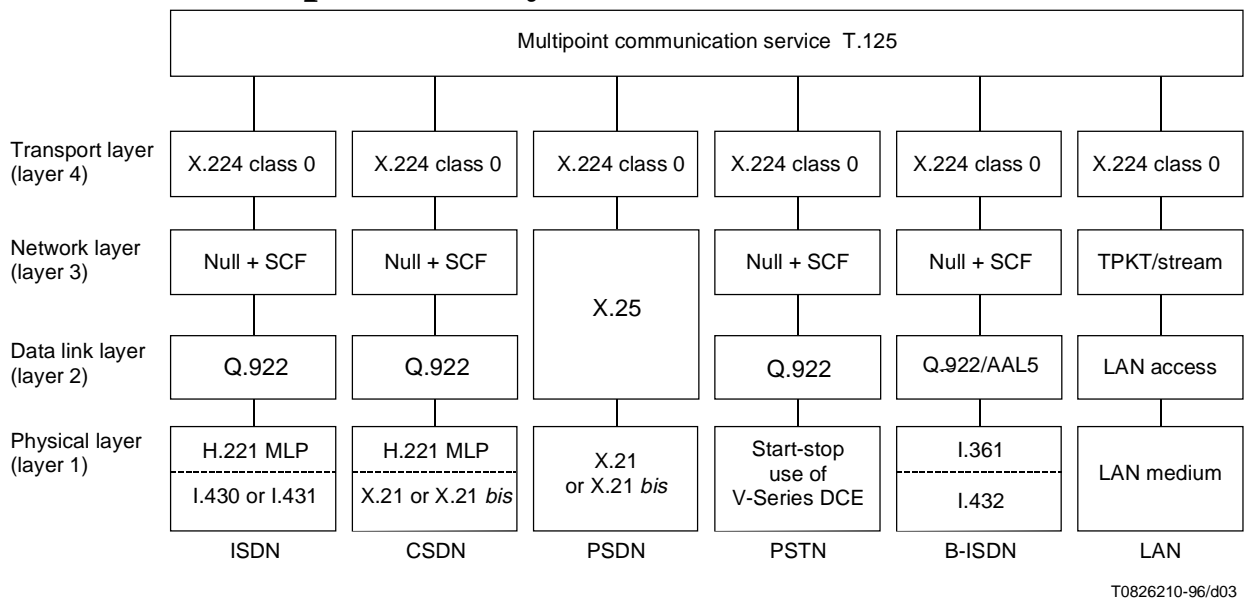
Multipoint communication service T.125

Transport layer (layer 4)

Network layer (layer 3)

Data link layer (layer 2)

Physical layer (layer 1)

| ISDN | CSDN | PSDN | PSTN | B-ISDN | LAN |
|---|---|---|---|---|---|
| X.224 class 0 | X.224 class 0 | X.224 class 0 | X.224 class 0 | X.224 class 0 | X.224 class 0 |
| Null + SCF | Null + SCF | X.25 | Null + SCF | Null + SCF | TPKT/stream |
| Q.922 | Q.922 | X.25 | Q.922 | Q.922/AAL5 | LAN access |
| H.221 MLP / I.430 or I.431 | H.221 MLP / X.21 or X.21 *bis* | X.21 or X.21 *bis* | Start-stop use of V-Series DCE | I.361 / I.432 | LAN medium |

T0826210-96/d03